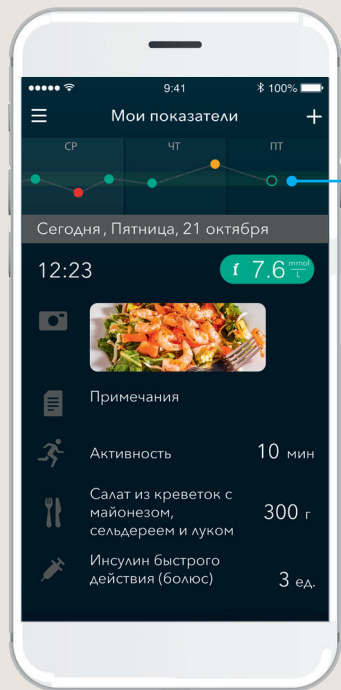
9:41
100%
Мои показатели
СР
ЧТ
ПТ
Сегодня , Пятница, 21 октября
12:23
7.6 $\frac{mmol}{L}$
Примечания
Активность
10 мин
Салат из креветок с майонезом, сельдереем и луком
300 г
Инсулин быстрого действия (болюс)
3 ед.